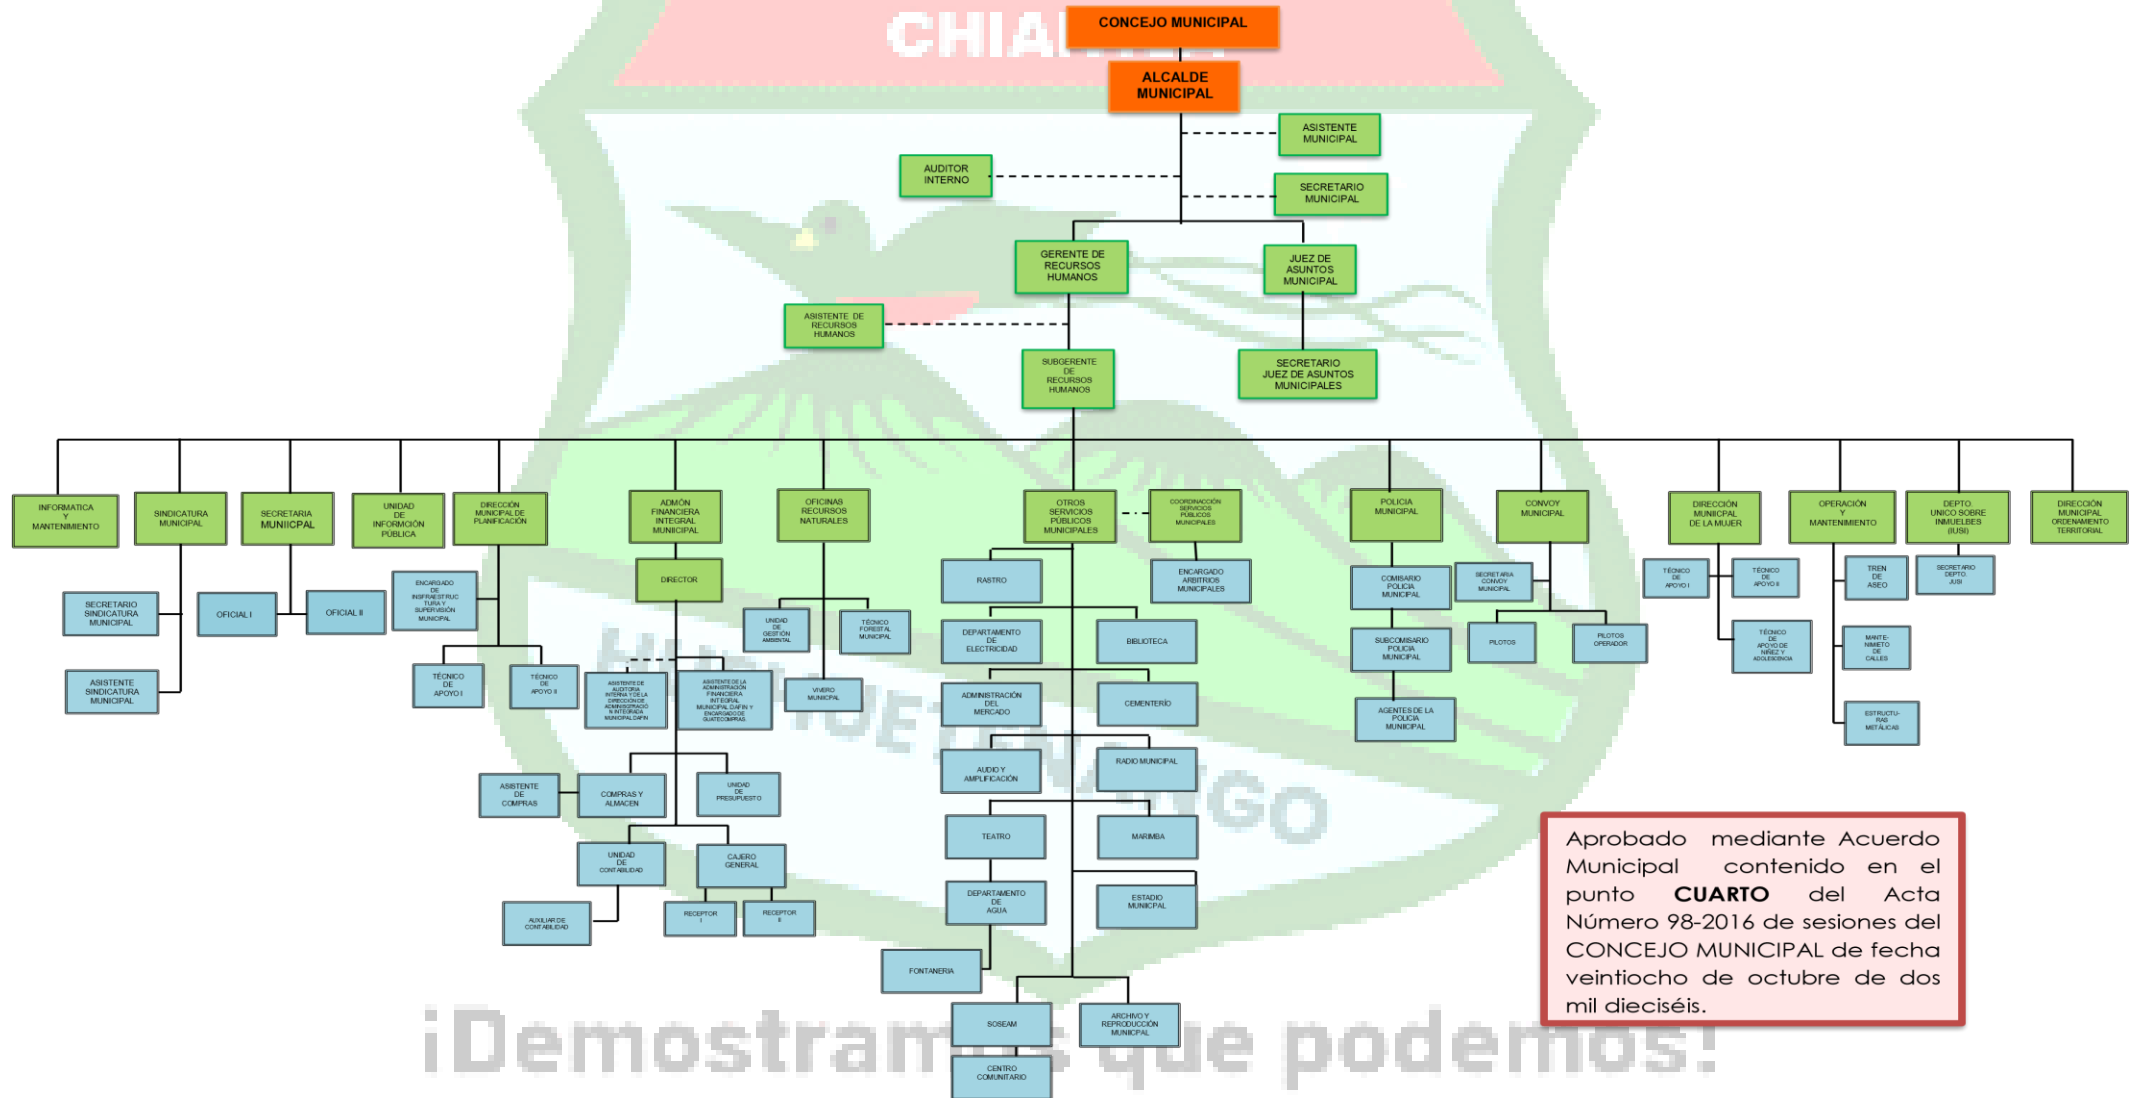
CHIA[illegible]

CONCEJO MUNICIPAL

ALCALDE MUNICIPAL

ASISTENTE MUNICIPAL

AUDITOR INTERNO

SECRETARIO MUNICIPAL

GERENTE DE RECURSOS HUMANOS

JUEZ DE ASUNTOS MUNICIPAL

ASISTENTE DE RECURSOS HUMANOS

SUBGERENTE DE RECURSOS HUMANOS

SECRETARIO JUEZ DE ASUNTOS MUNICIPALES

INFORMATICA Y MANTENIMIENTO

SINDICATURA MUNICIPAL

SECRETARIA MUNIICPAL

UNIDAD DE INFORMACIÓN PÚBLICA

DIRECCIÓN MUNICIPAL DE PLANIFICACIÓN

ADMÓN FINANCIERA INTEGRAL MUNICIPAL

OFICINAS RECURSOS NATURALES

OTROS SERVICIOS PÚBLICOS MUNICIPALES

COORDINACIÓN SERVICIOS PÚBLICOS MUNICIPALES

POLICIA MUNICIPAL

CONVOY MUNICIPAL

DIRECCIÓN MUNICIPAL DE LA MUJER

OPERACIÓN Y MANTENIMIENTO

DEPTO UNICO SOBRE INMUEBLES (IUSI)

DIRECCIÓN MUNICIPAL ORDENAMIENTO TERRITORIAL

SECRETARIO SINDICATURA MUNICIPAL

ASISTENTE SINDICATURA MUNICIPAL

OFICIAL I

OFICIAL II

ENCARGADO DE INSFRAESTRUCTURA Y SUPERVISIÓN MUNICIPAL

TÉCNICO DE APOYO I

TÉCNICO DE APOYO II

DIRECTOR

ASISTENTE DE AUDITORIA INTERNA Y DE LA DIRECCION DE ADMINISTRACION INTEGRADA MUNICIPAL DAFIN

ASISTENTE DE LA ADMINISTRACION FINANCIERA INTEGRAL MUNICIPAL DAFIN Y ENCARGADO DE GUATECOMPRAS

ASISTENTE DE COMPRAS

COMPRAS Y ALMACEN

UNIDAD DE PRESUPUESTO

UNIDAD DE CONTABILIDAD

CAJERO GENERAL

AUXILIAR DE CONTABILIDAD

RECEPTOR I

RECEPTOR II

UNIDAD DE GESTIÓN AMBIENTAL

TÉCNICO FORESTAL MUNICIPAL

VIVERO MUNICIPAL

RASTRO

DEPARTAMENTO DE ELECTRICIDAD

BIBLIOTECA

ADMINISTRACIÓN DEL MERCADO

CEMENTERIO

AUDIO Y AMPLIFICACIÓN

RADIO MUNICIPAL

TEATRO

MARIMBA

DEPARTAMENTO DE AGUA

ESTADIO MUNICPAL

FONTANERIA

SOSEAM

ARCHIVO Y REPRODUCCIÓN MUNICIPAL

CENTRO COMUNITARIO

ENCARGADO ARBITRIOS MUNICIPALES

COMISARIO POLICIA MUNICIPAL

SUBCOMISARIO POLICIA MUNICIPAL

AGENTES DE LA POLICIA MUNICIPAL

SECRETARIA CONVOY MUNICIPAL

PILOTOS

PILOTOS OPERADOR

TÉCNICO DE APOYO I

TÉCNICO DE APOYO II

TÉCNICO DE APOYO DE NIÑEZ Y ADOLESCENCIA

TREN DE ASEO

MANTENIMIETO DE CALLES

ESTRUCTURAS METÁLICAS

SECRETARIO DEPTO. IUSI

Aprobado mediante Acuerdo Municipal contenido en el punto CUARTO del Acta Número 98-2016 de sesiones del CONCEJO MUNICIPAL de fecha veintiocho de octubre de dos mil dieciséis.

¡Demostramos que podemos!